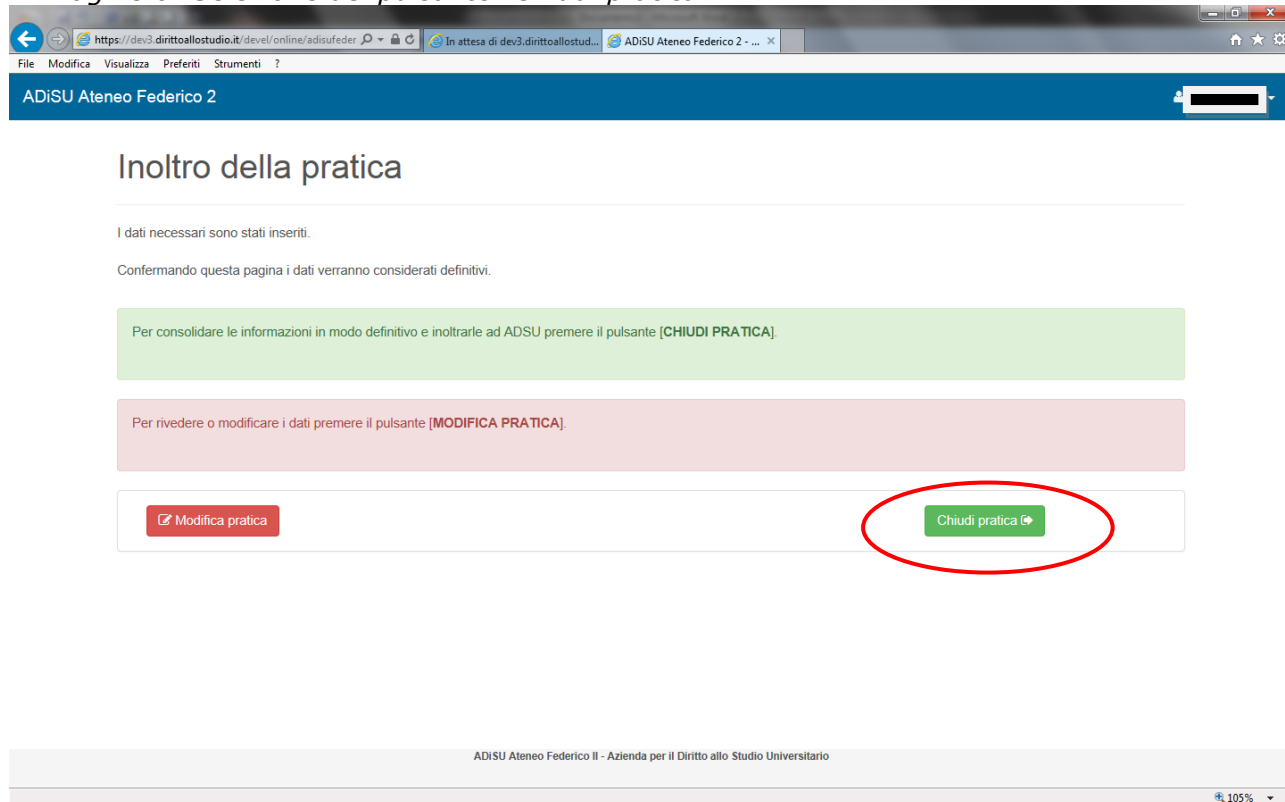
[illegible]

https://dev3.dirittoallostudio.it/devel/online/adisufeder

In attesa di dev3.dirittoallostud...

ADiSU Ateneo Federico 2 - ...

File Modifica Visualizza Preferiti Strumenti ?

ADiSU Ateneo Federico 2

Inoltro della pratica

I dati necessari sono stati inseriti.

Confermando questa pagina i dati verranno considerati definitivi.

Per consolidare le informazioni in modo definitivo e inoltrarle ad ADSU premere il pulsante [CHIUDI PRATICA].

Per rivedere o modificare i dati premere il pulsante [MODIFICA PRATICA].

Modifica pratica

Chiudi pratica

ADiSU Ateneo Federico II - Azienda per il Diritto allo Studio Universitario

105%